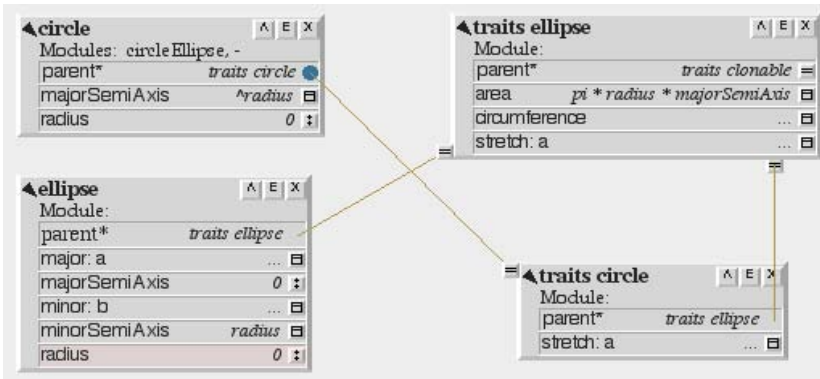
circle
A E X
Modules: circleEllipse, -
parent* traits circle
majorSemiAxis ^radius
radius 0

traits ellipse
A E X
Module:
parent* traits clonable
area pi * radius * majorSemiAxis
circumference ...
stretch: a ...

ellipse
A E X
Module:
parent* traits ellipse
major: a ...
majorSemiAxis 0
minor: b ...
minorSemiAxis radius
radius 0

traits circle
A E X
Module:
parent* traits ellipse
stretch: a ...